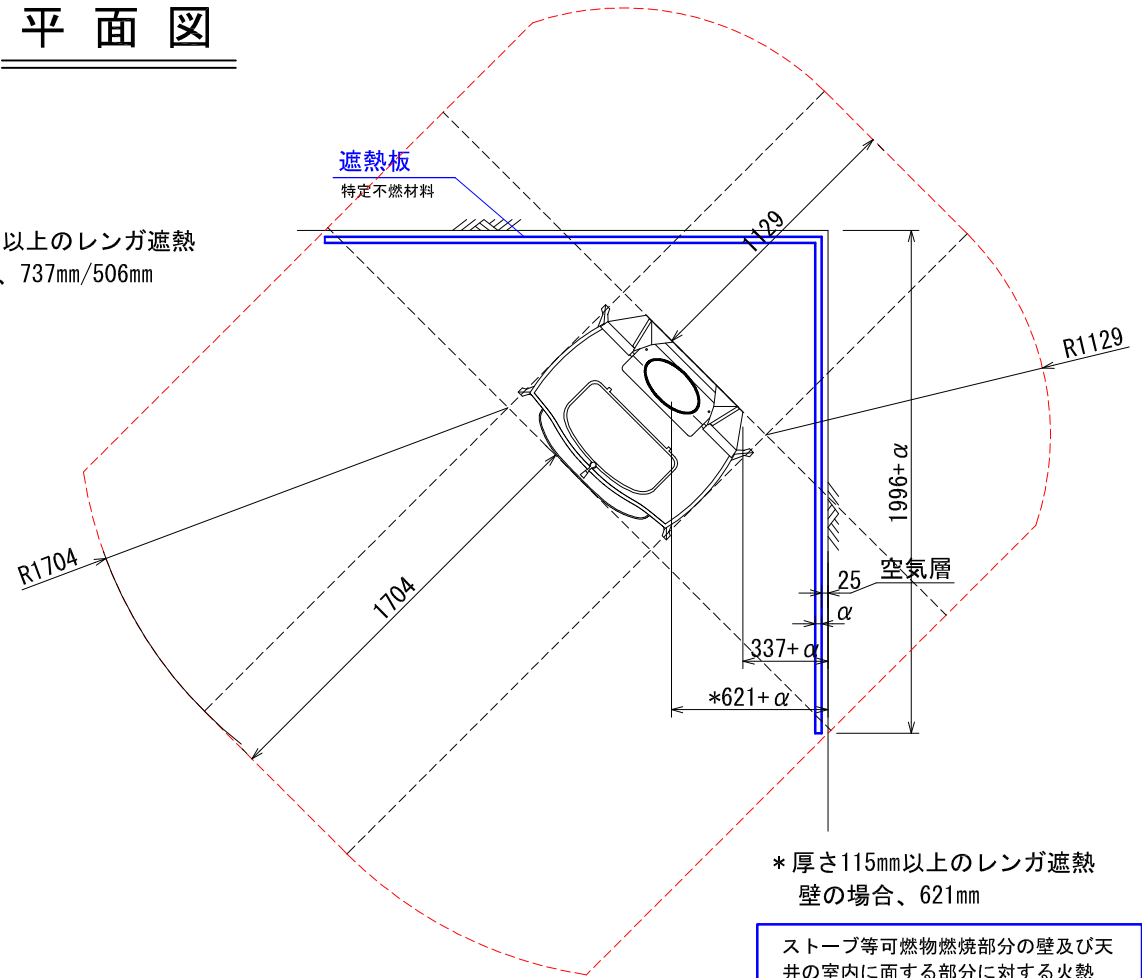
平面図

以上のレンガ遮熱
、737㎜/506㎜

遮熱板
特定不燃材料

1129

R1129

1996+$\alpha$

R1704

1704

空気層
25
$\alpha$
337+$\alpha$
*621+$\alpha$

*厚さ115㎜以上のレンガ遮熱
壁の場合、621㎜

ストーブ等可燃物燃焼部分の壁及び天
井の室内に面する部分に対する火熱
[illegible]